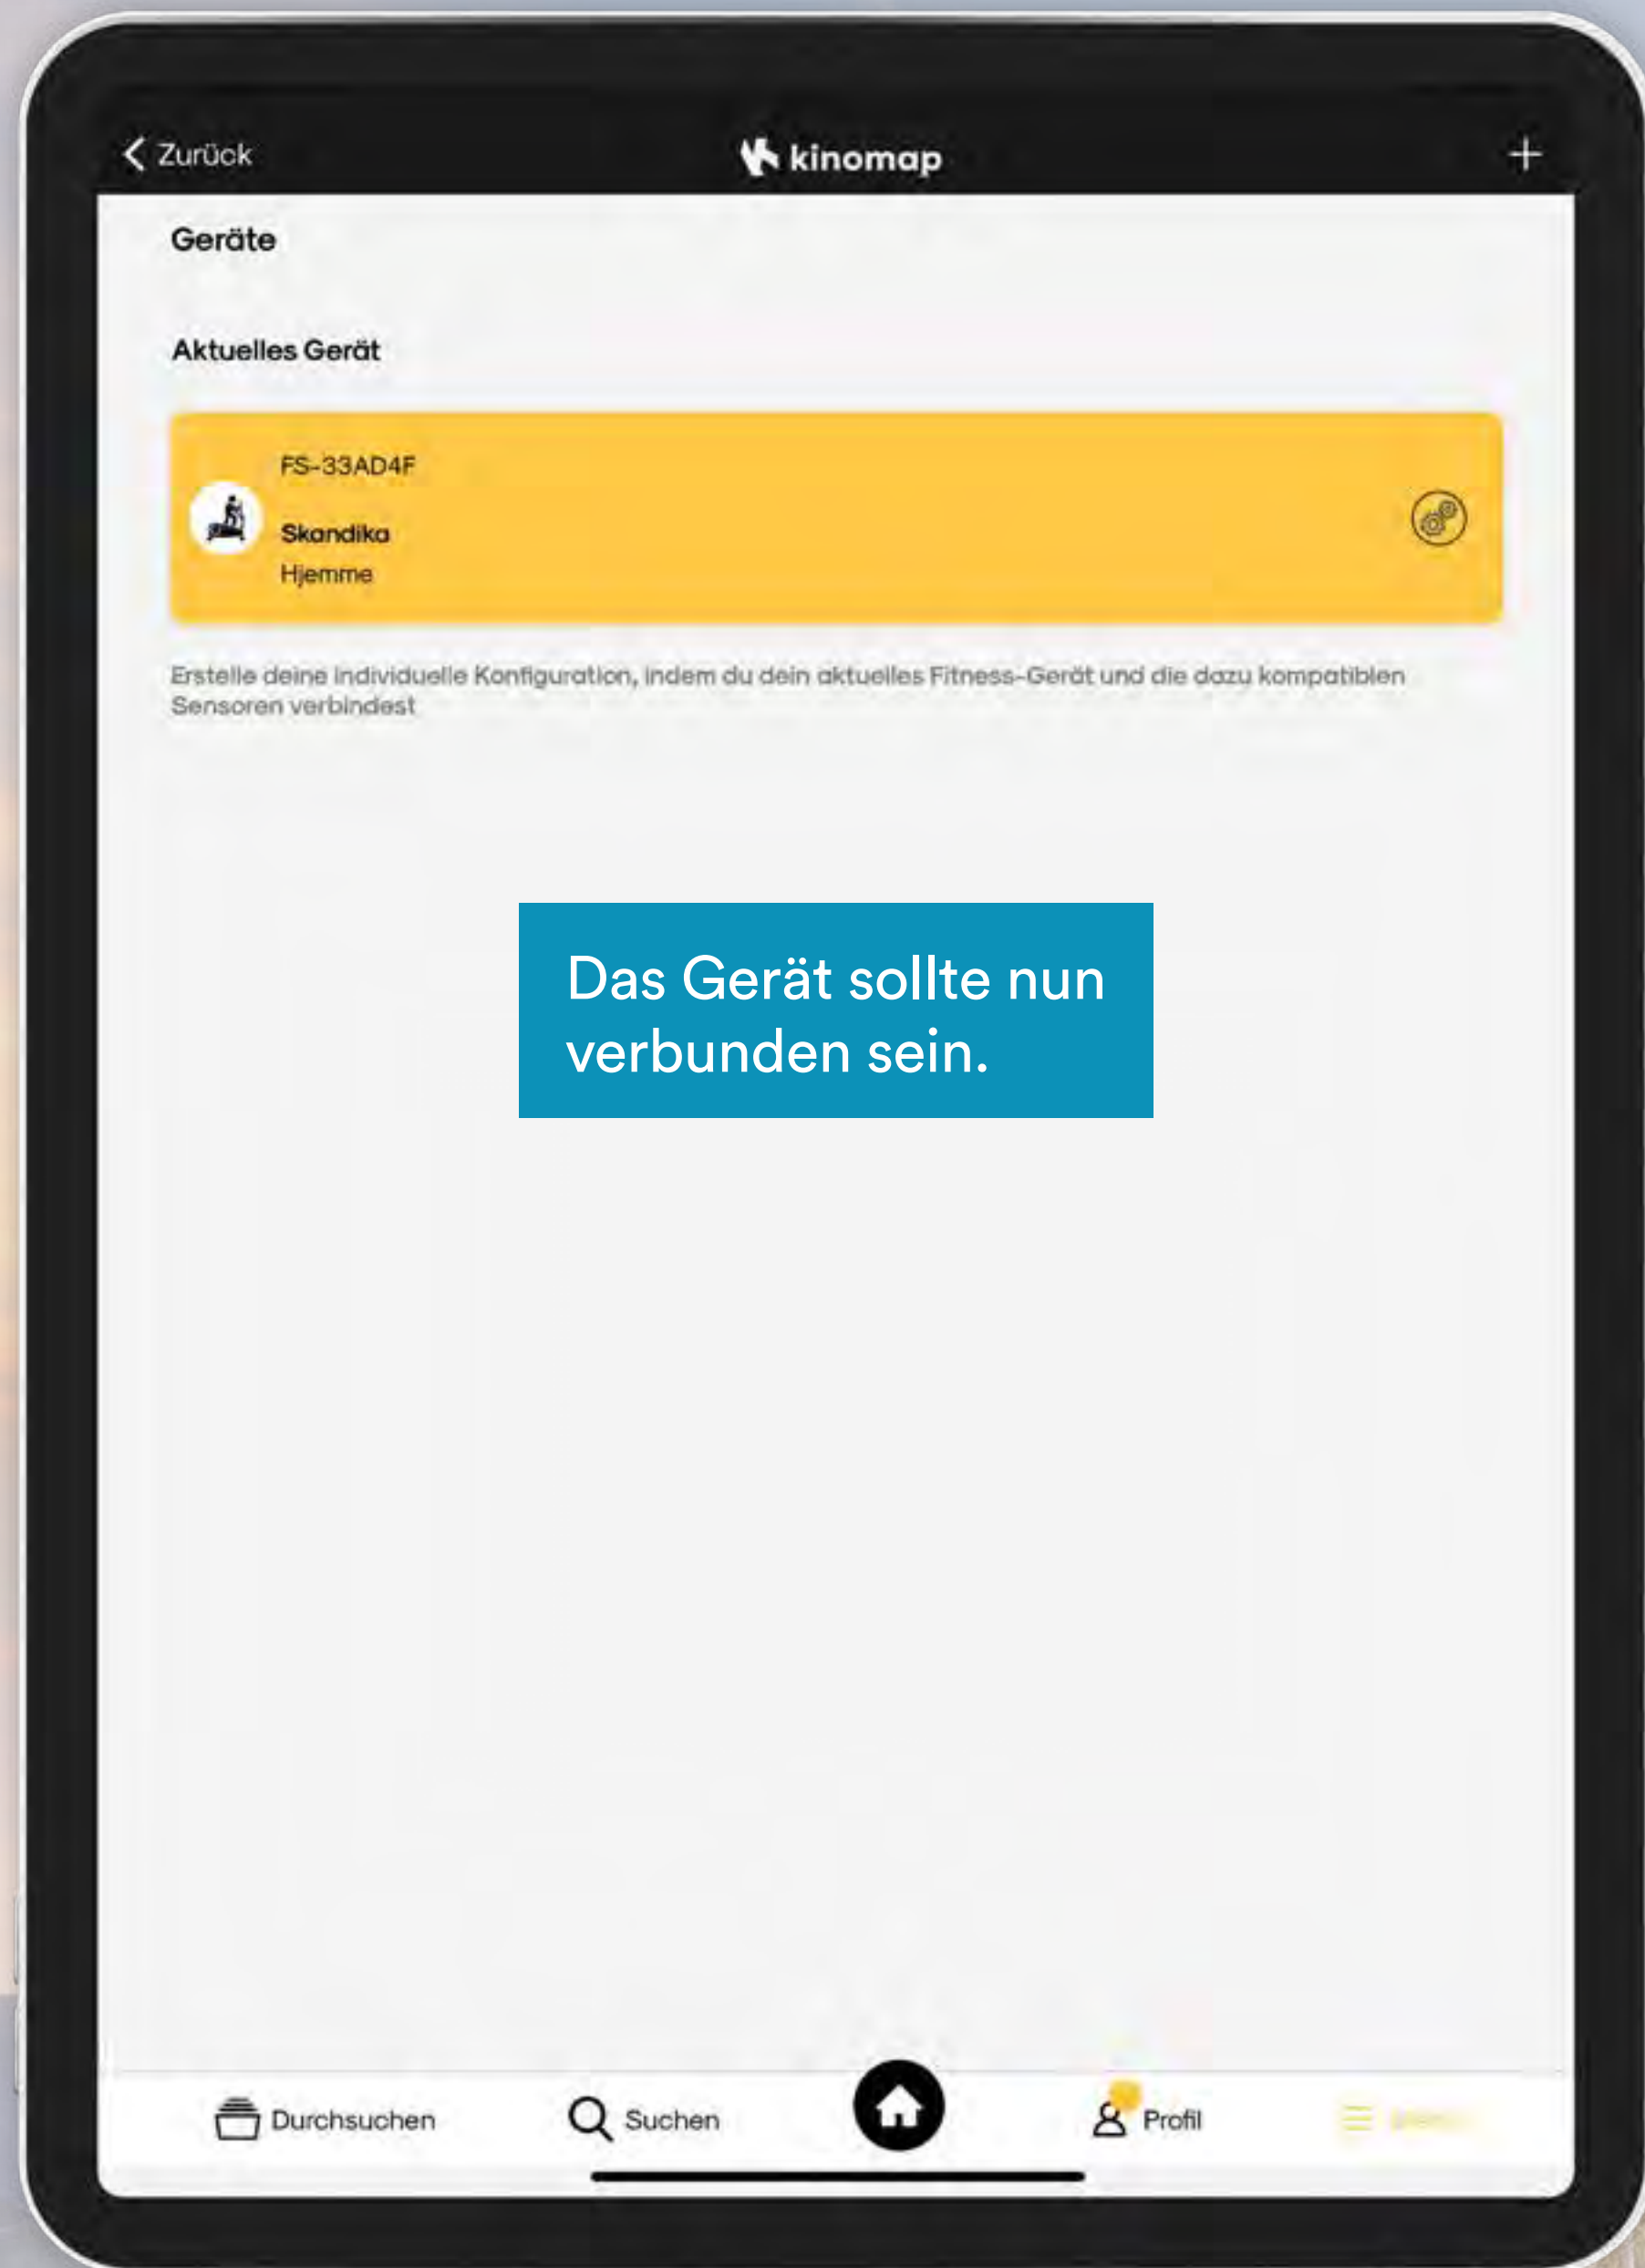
Zurück

kinomap

+

Geräte

Aktuelles Gerät

FS-33AD4F

Skandika

Hjemme

Erstelle deine individuelle Konfiguration, indem du dein aktuelles Fitness-Gerät und die dazu kompatiblen Sensoren verbindest

Das Gerät sollte nun verbunden sein.

Durchsuchen

Suchen

Profil

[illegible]